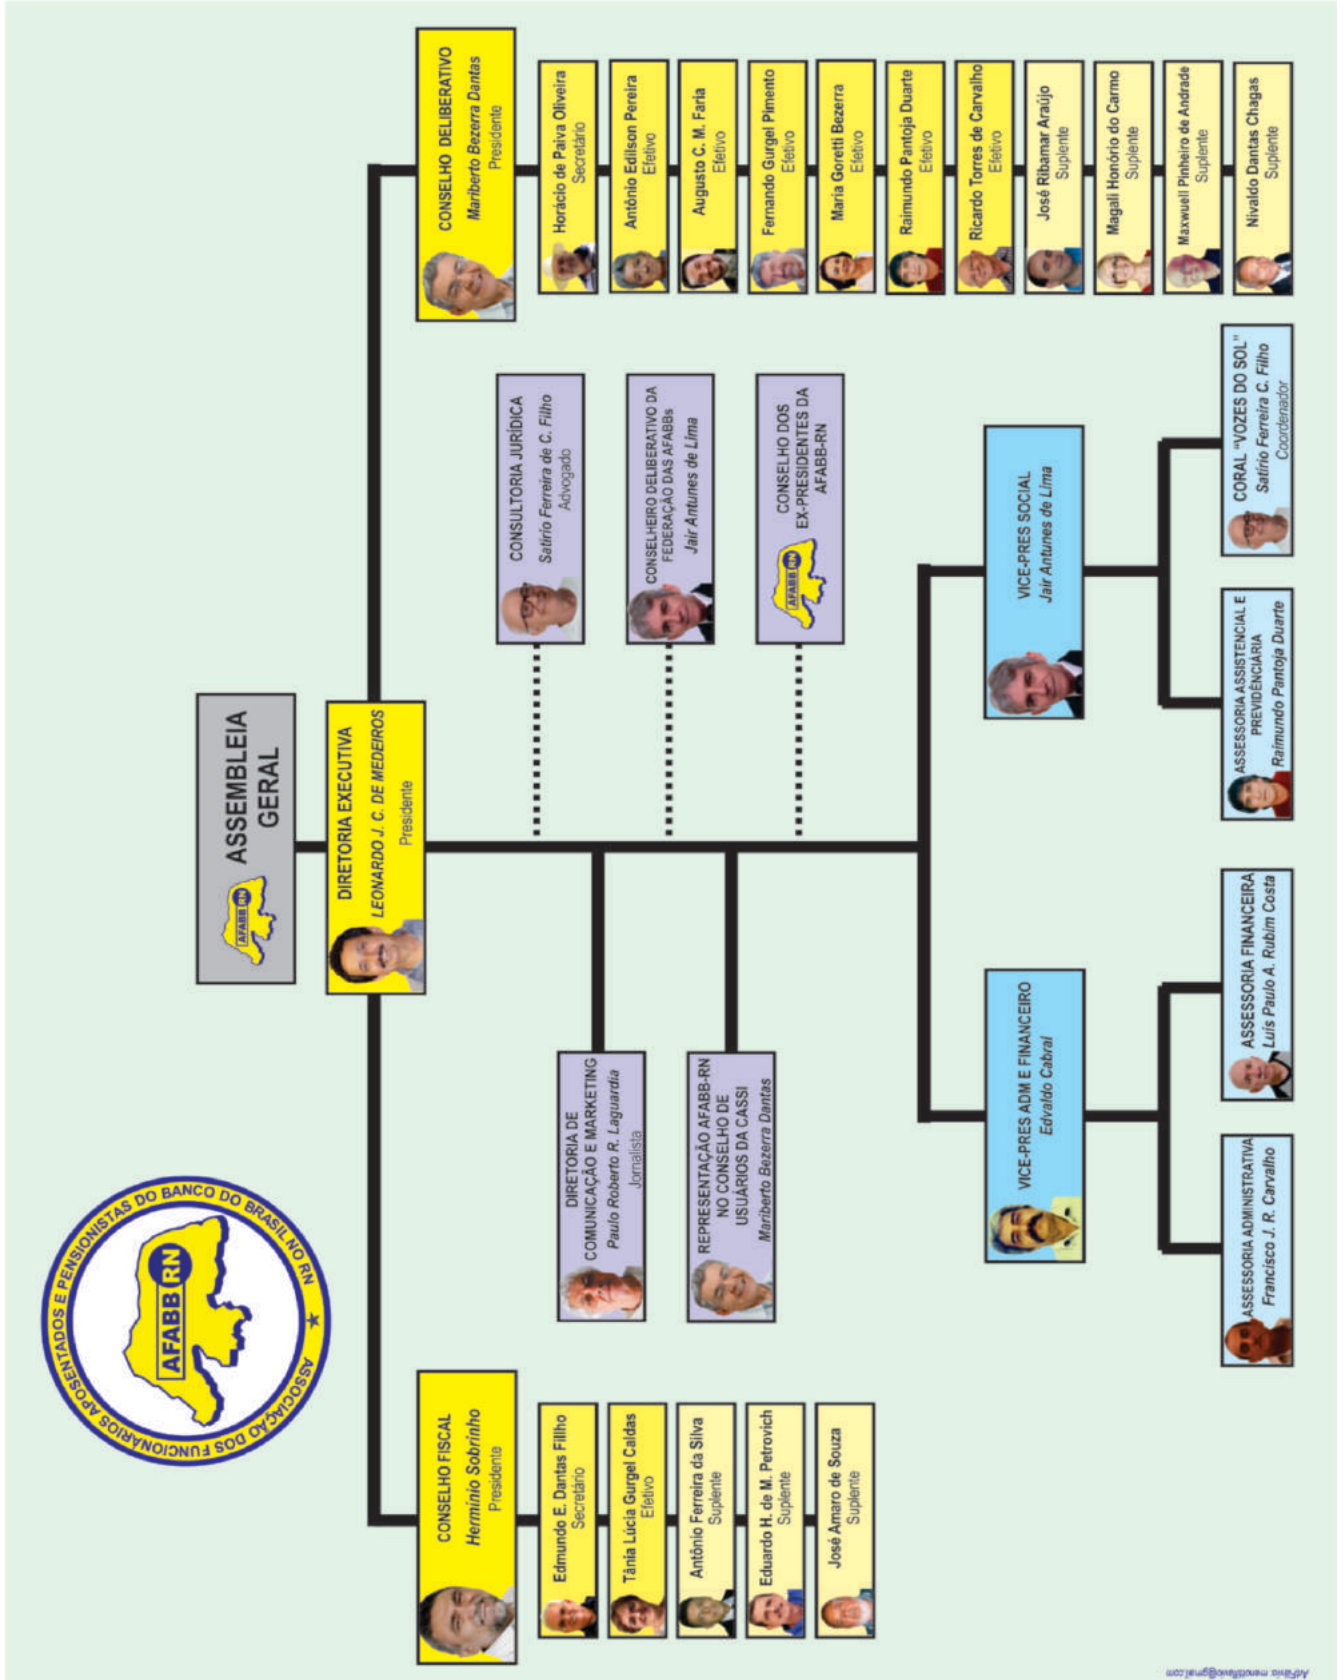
ASSOCIAÇÃO DOS FUNCIONÁRIOS APOSENTADOS E PENSIONISTAS DO BANCO DO BRASIL NO RN
AFABB RN

ASSEMBLEIA GERAL
AFABB RN

DIRETORIA EXECUTIVA
LEONARDO J. C. DE MEDEIROS
Presidente

CONSELHO FISCAL
Hermínio Sobrinho
Presidente

Edmundo E. Dantas Filho
Secretário

Tânia Lúcia Gurgel Caldas
Efetivo

Antônio Ferreira da Silva
Suplente

Eduardo H. de M. Petrovich
Suplente

José Amaro de Souza
Suplente

DIRETORIA DE COMUNICAÇÃO E MARKETING
Paulo Roberto R. Laguardia
Jornalista

REPRESENTAÇÃO AFABB-RN NO CONSELHO DE USUÁRIOS DA CASSI
Mariberto Bezerra Dantas

CONSULTORIA JURÍDICA
Satírio Ferreira de C. Filho
Advogado

CONSELHEIRO DELIBERATIVO DA FEDERAÇÃO DAS AFABBs
Jair Antunes de Lima

CONSELHO DOS EX-PRESIDENTES DA AFABB-RN
AFABB RN

CONSELHO DELIBERATIVO
Mariberto Bezerra Dantas
Presidente

Horácio de Paiva Oliveira
Secretário

Antônio Edilson Pereira
Efetivo

Augusto C. M. Faria
Efetivo

Fernando Gurgel Pimento
Efetivo

Maria Goretti Bezerra
Efetivo

Raimundo Pantoja Duarte
Efetivo

Ricardo Torres de Carvalho
Efetivo

José Ribamar Araújo
Suplente

Magali Honório do Carmo
Suplente

Maxwell Pinheiro de Andrade
Suplente

Nivaldo Dantas Chagas
Suplente

VICE-PRES ADM E FINANCEIRO
Edvaldo Cabral

ASSESSORIA ADMINISTRATIVA
Francisco J. R. Carvalho

ASSESSORIA FINANCEIRA
Luís Paulo A. Rubim Costa

VICE-PRES SOCIAL
Jair Antunes de Lima

ASSESSORIA ASSISTENCIAL E PREVIDÊNCIÁRIA
Raimundo Pantoja Duarte

CORAL "VOZES DO SOL"
Satírio Ferreira C. Filho
Coordenador

ArtFinal: mendMax@gmail.com